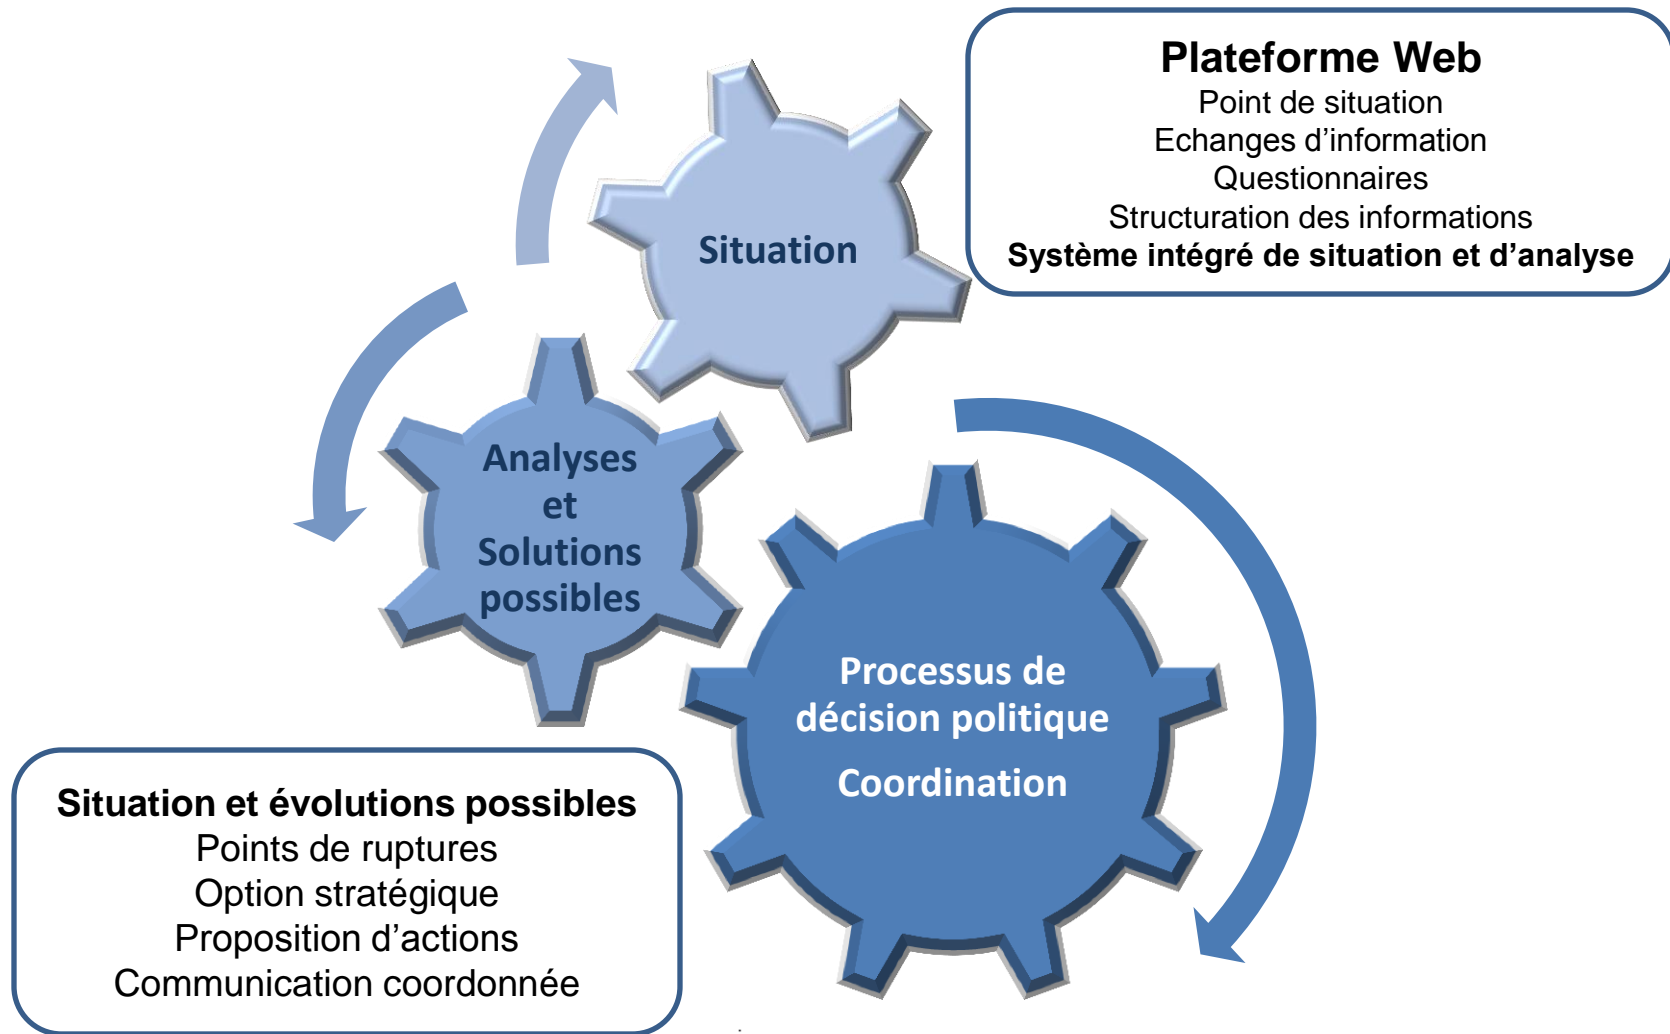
Plateforme Web
Point de situation
Echanges d’information
Questionnaires
Structuration des informations
Système intégré de situation et d’analyse

Situation

Analyses et Solutions possibles

Processus de décision politique

Coordination

Situation et évolutions possibles
Points de ruptures
Option stratégique
Proposition d’actions
Communication coordonnée